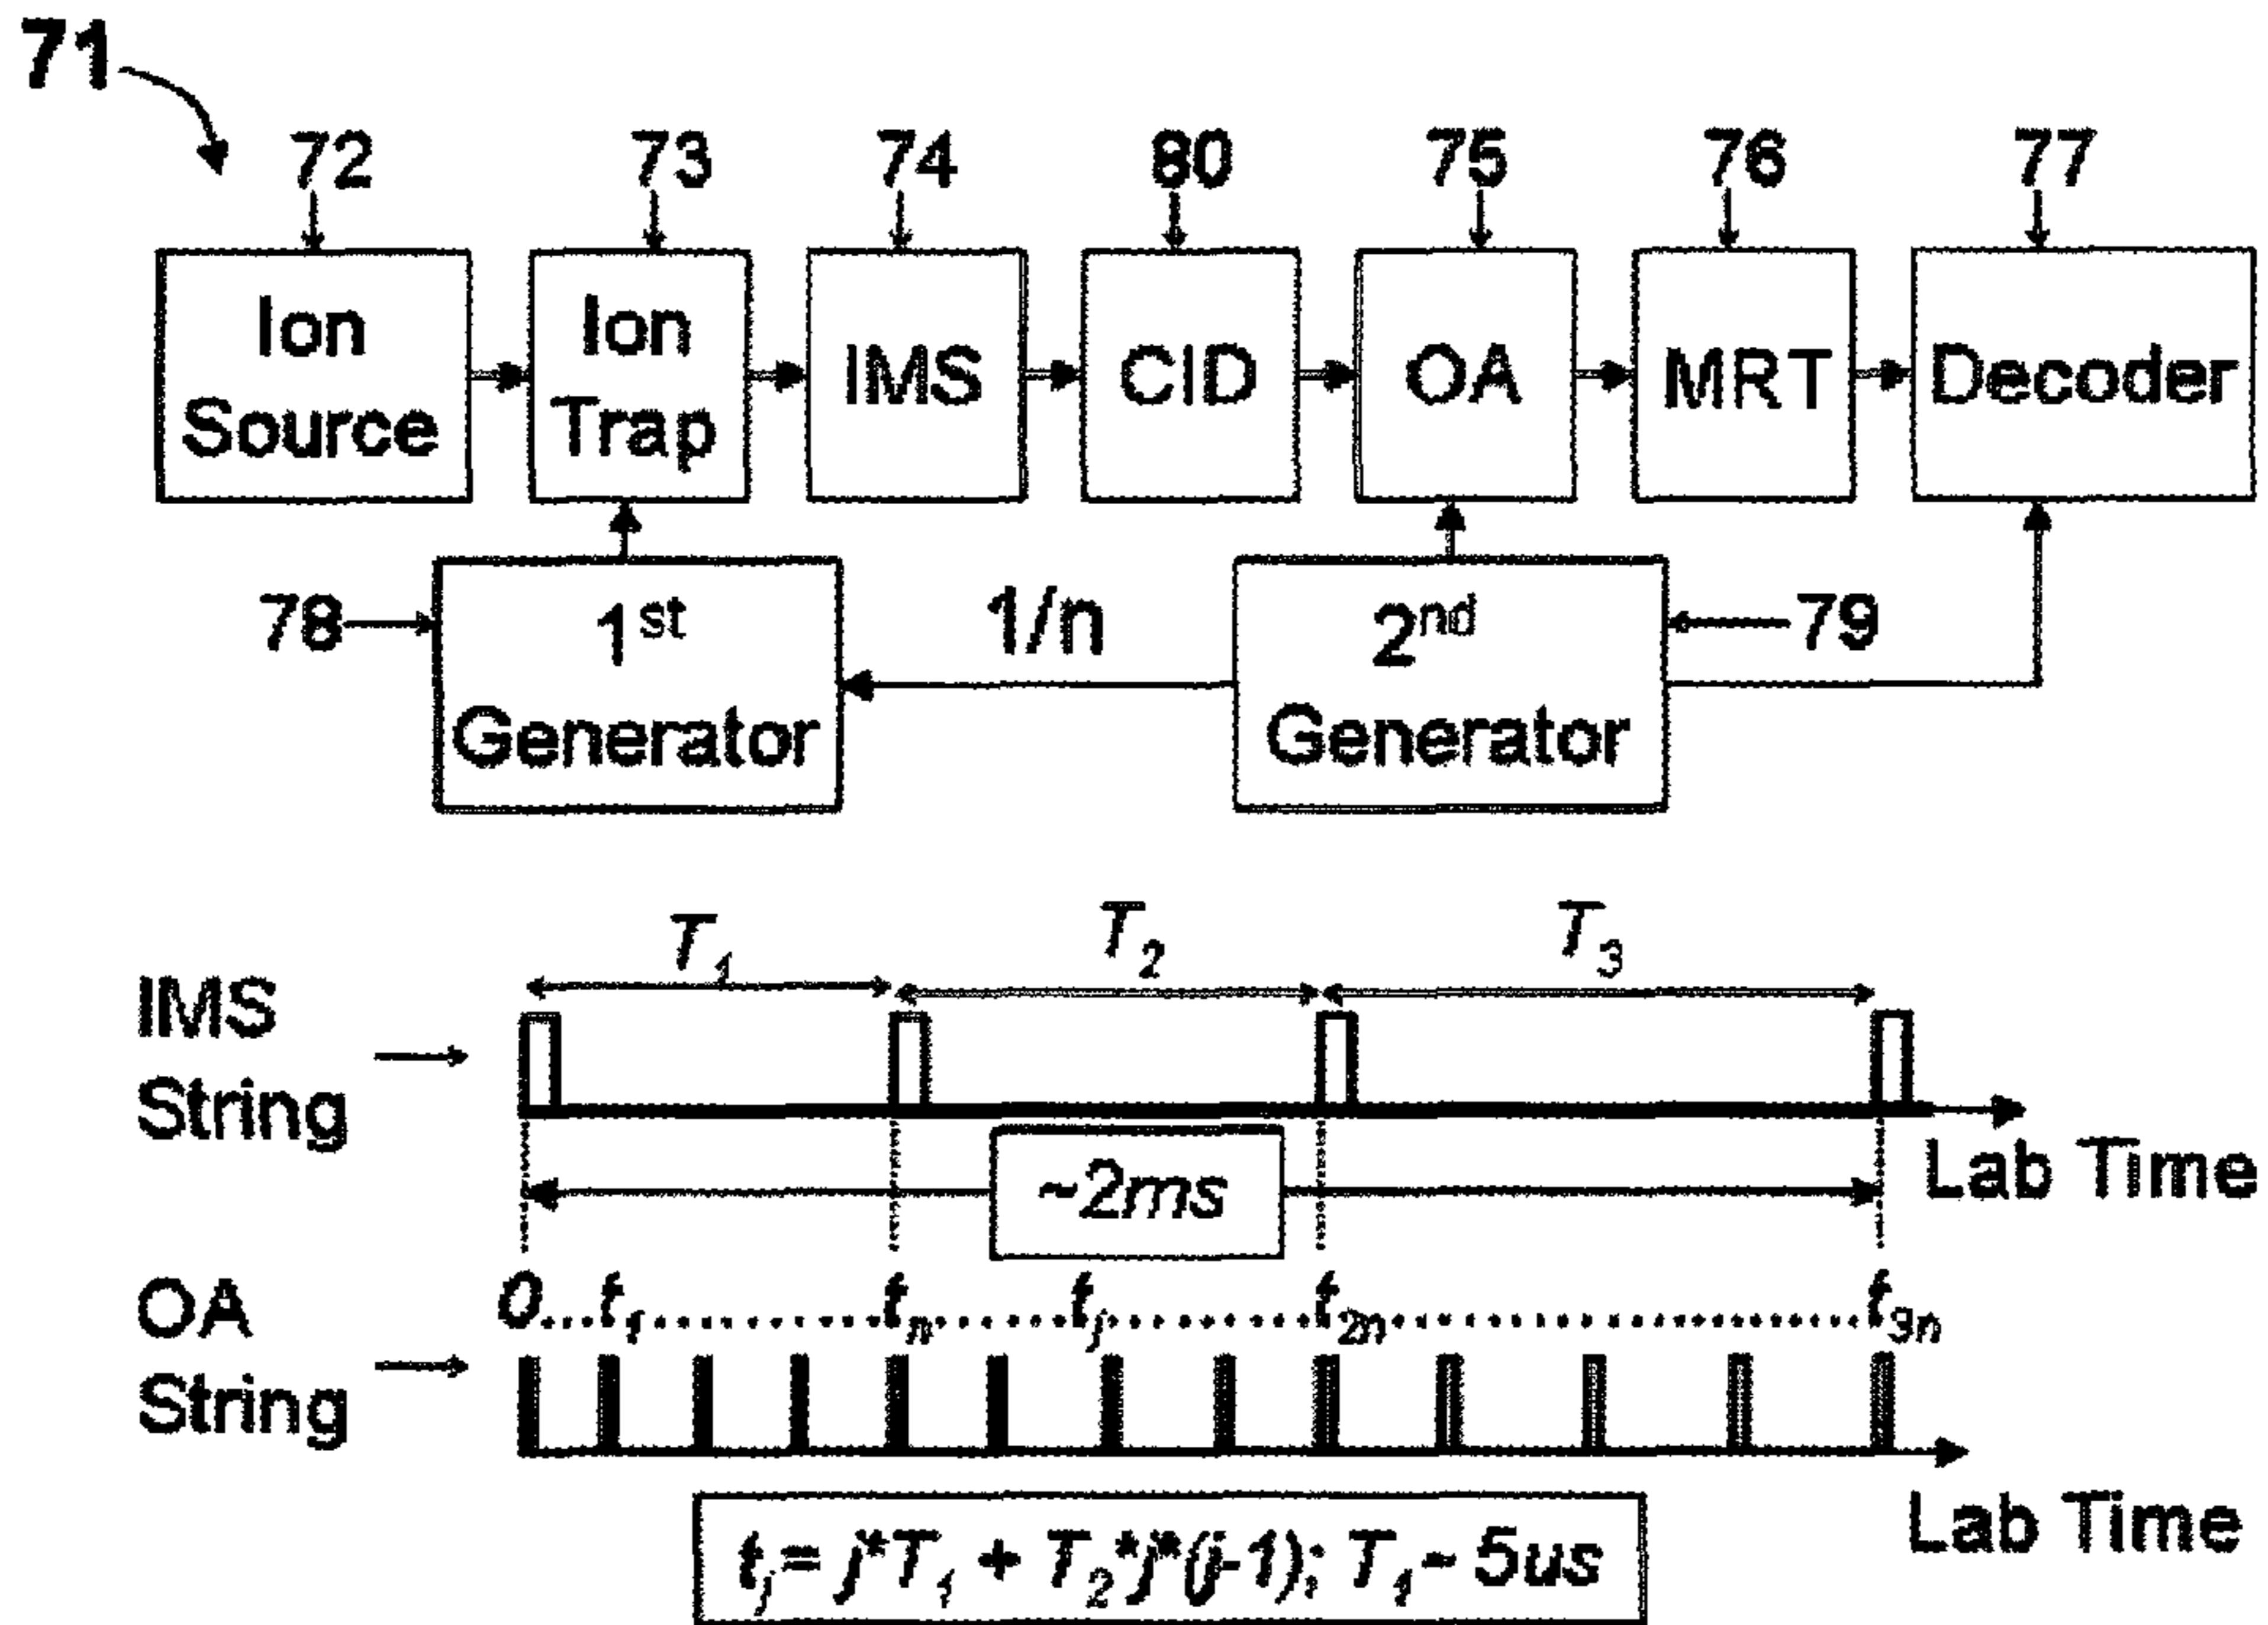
71

72 73 74 80 75 76 77

Ion Source

Ion Trap

IMS

CID

OA

MRT

Decoder

78

1$^{st}$ Generator

1/n

2$^{nd}$ Generator

79

$T_1$ $T_2$ $T_3$

IMS String

Lab Time

~2ms

OA String

$0 \ldots t_1 \ldots t_n \ldots t_j \ldots t_{2n} \ldots t_{3n}$

Lab Time

$t_j = j^*T_1 + T_2{}^*j^*(j\text{-}1)$; $T_1 \sim 5us$